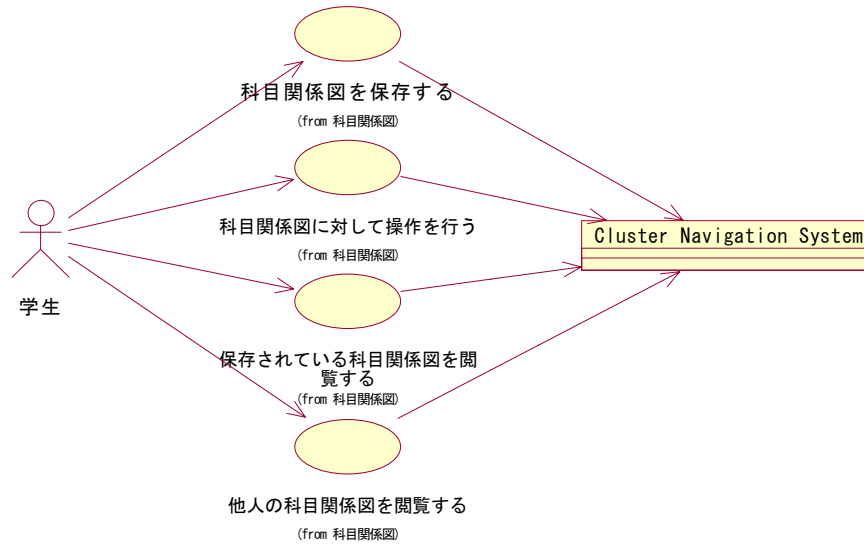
科目関係図を保存する

(from 科目関係図)

科目関係図に対して操作を行う

(from 科目関係図)

学生

保存されている科目関係図を閲覧する

(from 科目関係図)

他人の科目関係図を閲覧する

(from 科目関係図)

Cluster Navigation System